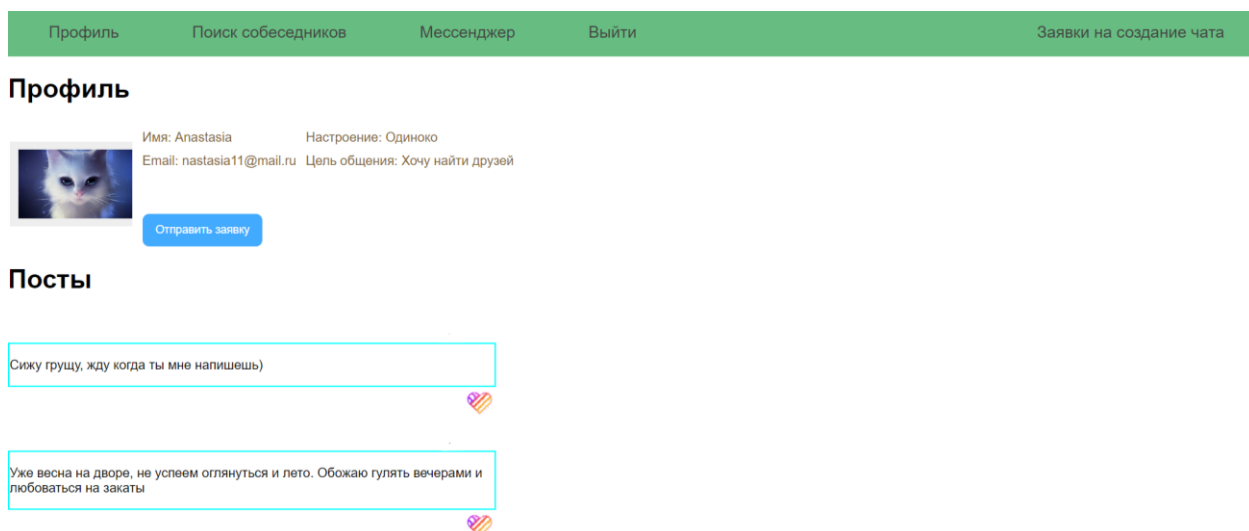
Профиль Поиск собеседников Мессенджер Выйти Заявки на создание чата

Профиль

Имя: Anastasia
Email: nastasia11@mail.ru

Настроение: Одиноко
Цель общения: Хочу найти друзей

Отправить заявку

Посты

Сижу грущу, жду когда ты мне напишешь)

Уже весна на дворе, не успеем оглянуться и лето. Обожаю гулять вечерами и любоваться на закаты